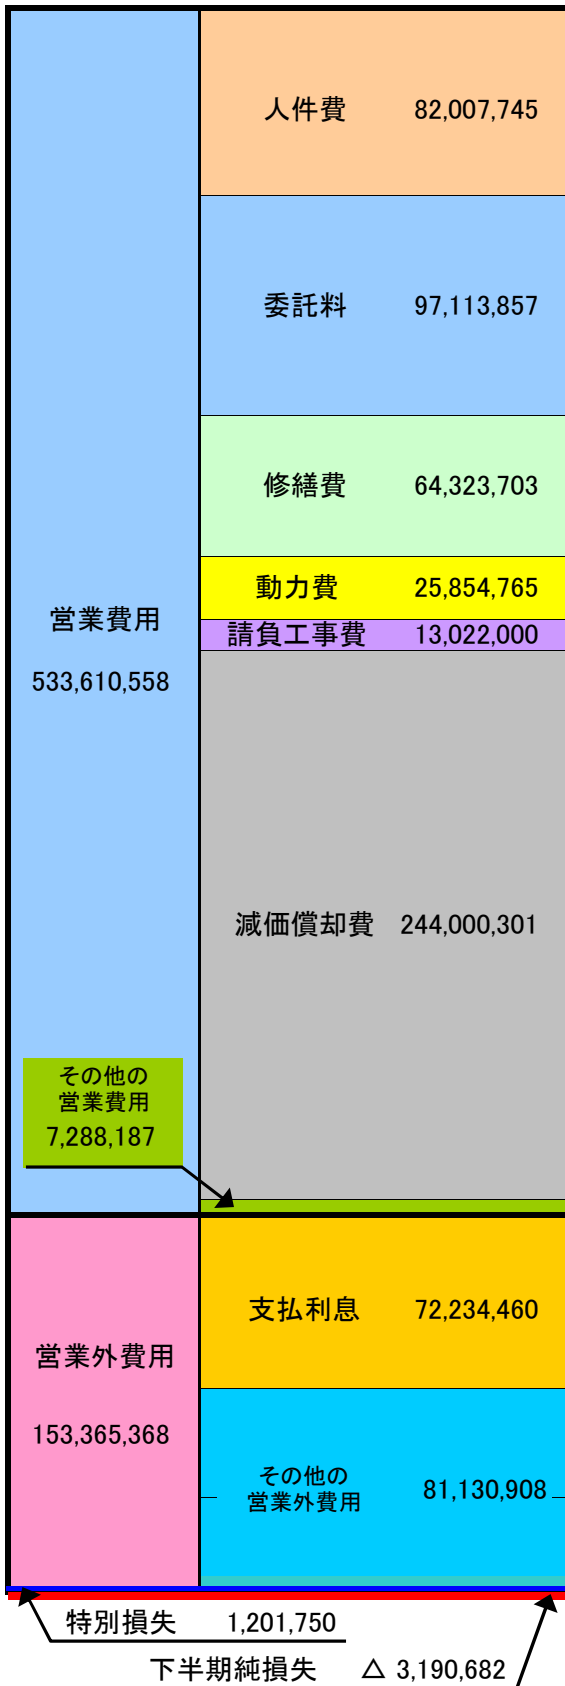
人件費 82,007,745

委託料 97,113,857

修繕費 64,323,703

動力費 25,854,765

請負工事費 13,022,000

営業費用

533,610,558

減価償却費 244,000,301

その他の営業費用

7,288,187

営業外費用

153,365,368

支払利息 72,234,460

その他の営業外費用 81,130,908

特別損失 1,201,750

下半期純損失 △ 3,190,682